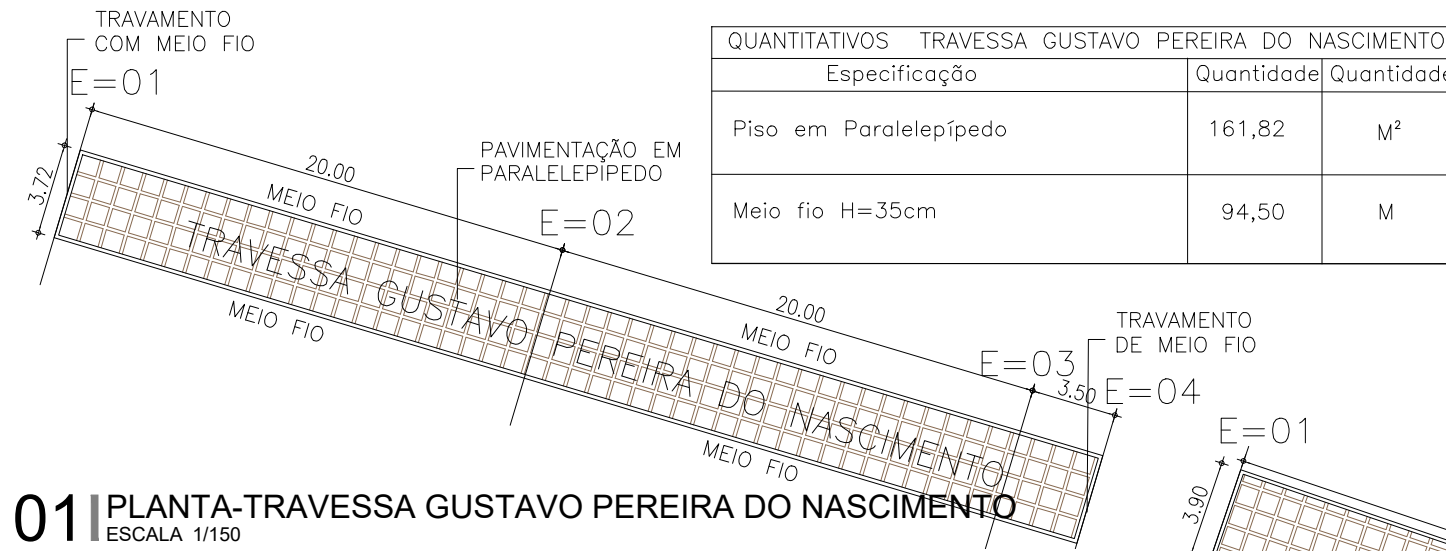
TRAVAMENTO COM MEIO FIO

E=01

3.72

20.00

PAVIMENTAÇÃO EM PARALELEPIPEDO

MEIO FIO

E=02

TRAVESSA GUSTAVO PEREIRA DO NASCIMENTO

MEIO FIO

20.00

MEIO FIO

TRAVAMENTO DE MEIO FIO

E=03

3.50 E=04

MEIO FIO

E=01

3.90

| QUANTITATIVOS TRAVESSA GUSTAVO PEREIRA DO NASCIMENTO | | |
|---|---|---|
| Especificação | Quantidade | Quantidade |
| Piso em Paralelepípedo | 161,82 | $M^2$ |
| Meio fio H=35cm | 94,50 | M |

01 PLANTA-TRAVESSA GUSTAVO PEREIRA DO NASCIMENTO
ESCALA 1/150